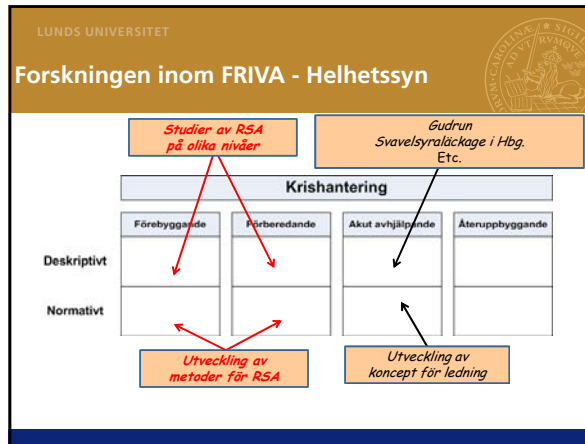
LUNDS UNIVERSITET

Forskningen inom FRIVA - Helhetssyn

Studier av RSA på olika nivåer

Gudrun
Svavelsyraläckage i Hbg.
Etc.

Krishantering

| | Förebyggande | Förberedande | Akut avhjälpande | Återuppbyggande |
|---|---|---|---|---|
| Deskriptivt | | | | |
| Normativt | | | | |

Utveckling av metoder för RSA

Utveckling av koncept för ledning